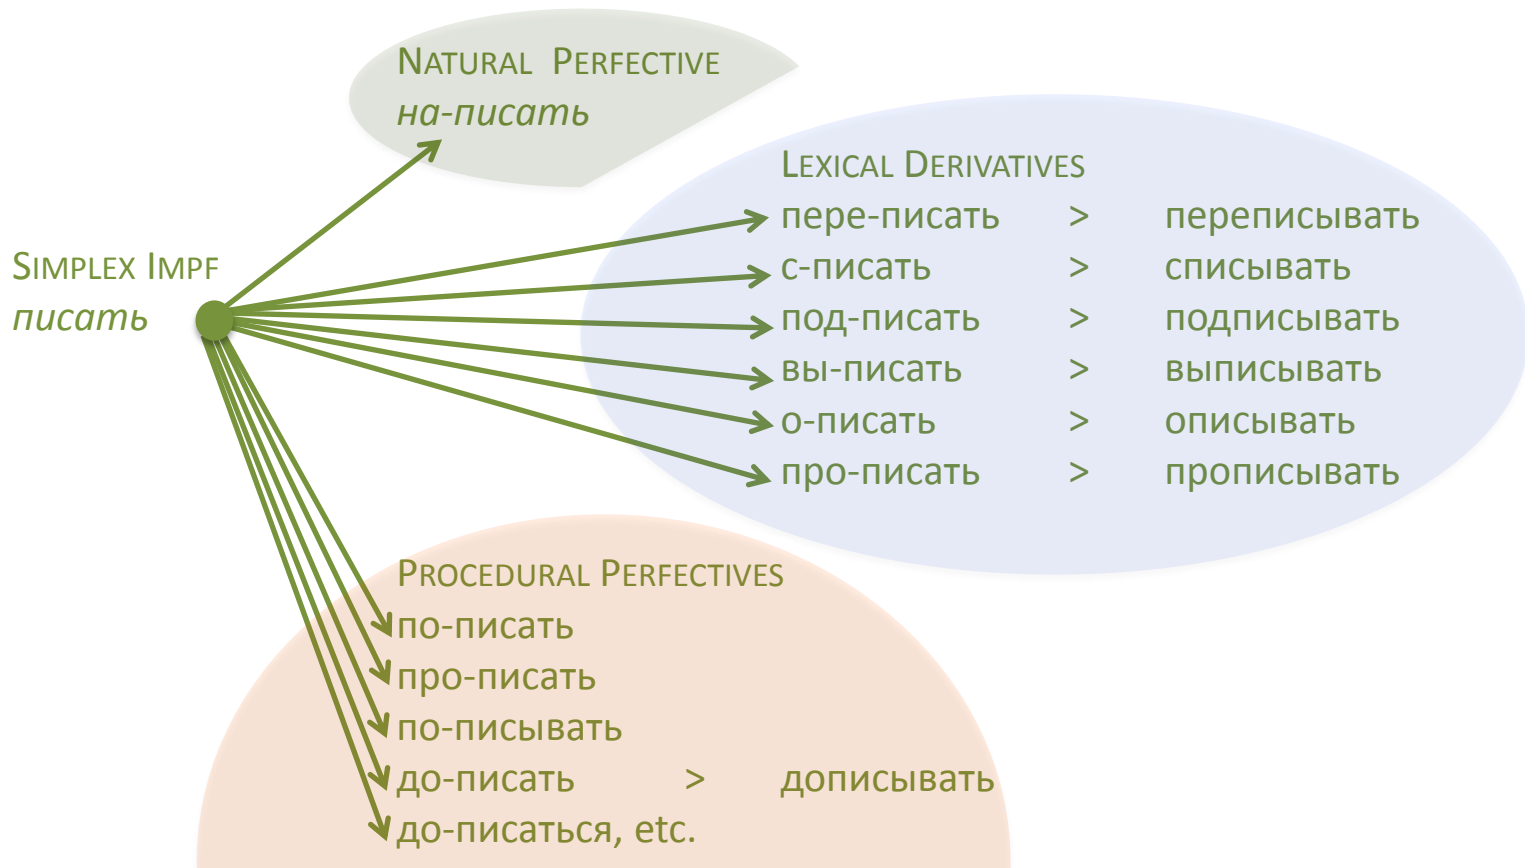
Natural Perfective
на-писать

Lexical Derivatives
пере-писать > переписывать
с-писать > списывать
под-писать > подписывать
вы-писать > выписывать
о-писать > описывать
про-писать > прописывать

Simplex Impf
писать

Procedural Perfectives
по-писать
про-писать
по-писывать
до-писать > дописывать
до-писаться, etc.